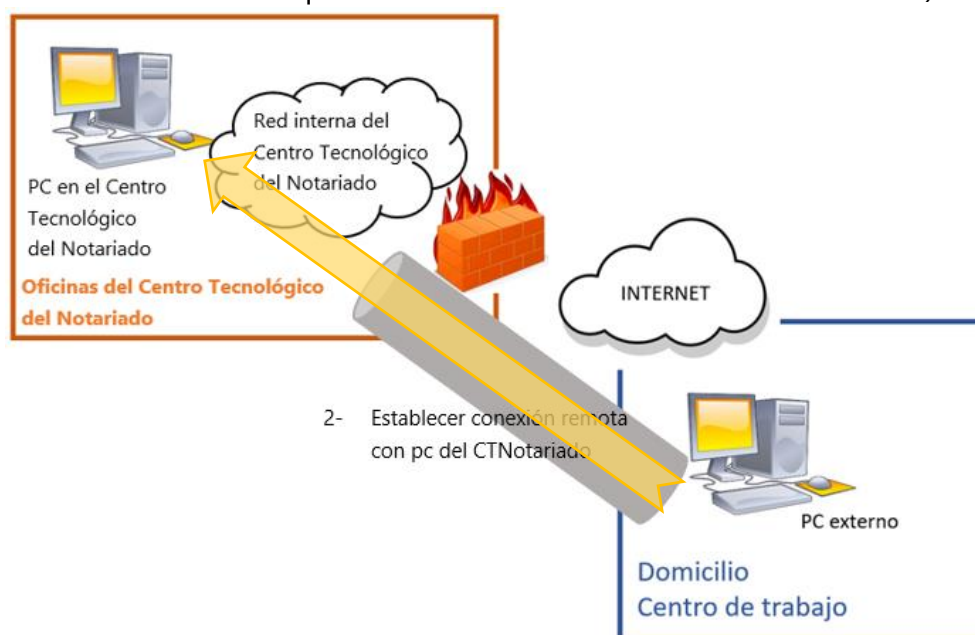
Red interna del Centro Tecnológico del Notariado

PC en el Centro Tecnológico del Notariado

Oficinas del Centro Tecnológico del Notariado

INTERNET

2- Establecer conexión remota con pc del CTNotariado

PC externo

Domicilio
Centro de trabajo